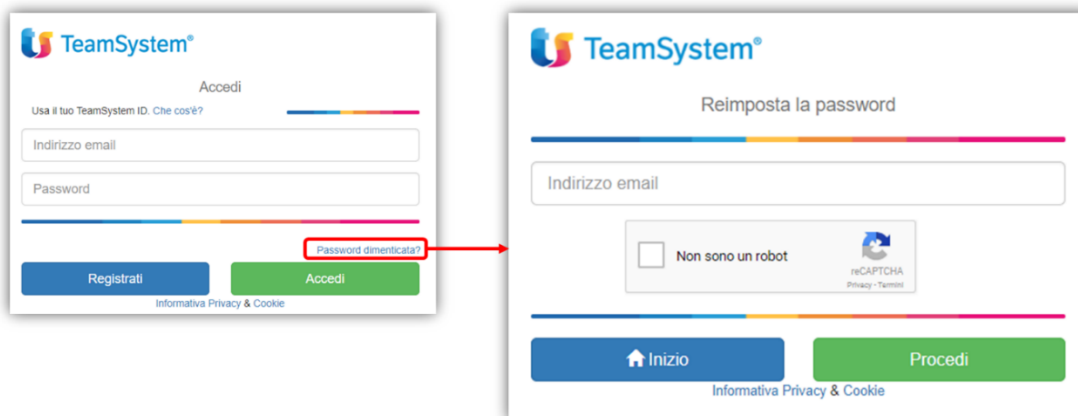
TeamSystem®

Accedi

Usa il tuo TeamSystem ID. Che cos'è?

Indirizzo email

Password

Password dimenticata?

Registrati

Accedi

Informativa Privacy & Cookie

TeamSystem®

Reimposta la password

Indirizzo email

Non sono un robot

reCAPTCHA
Privacy - Termini

Inizio

Procedi

Informativa Privacy & Cookie